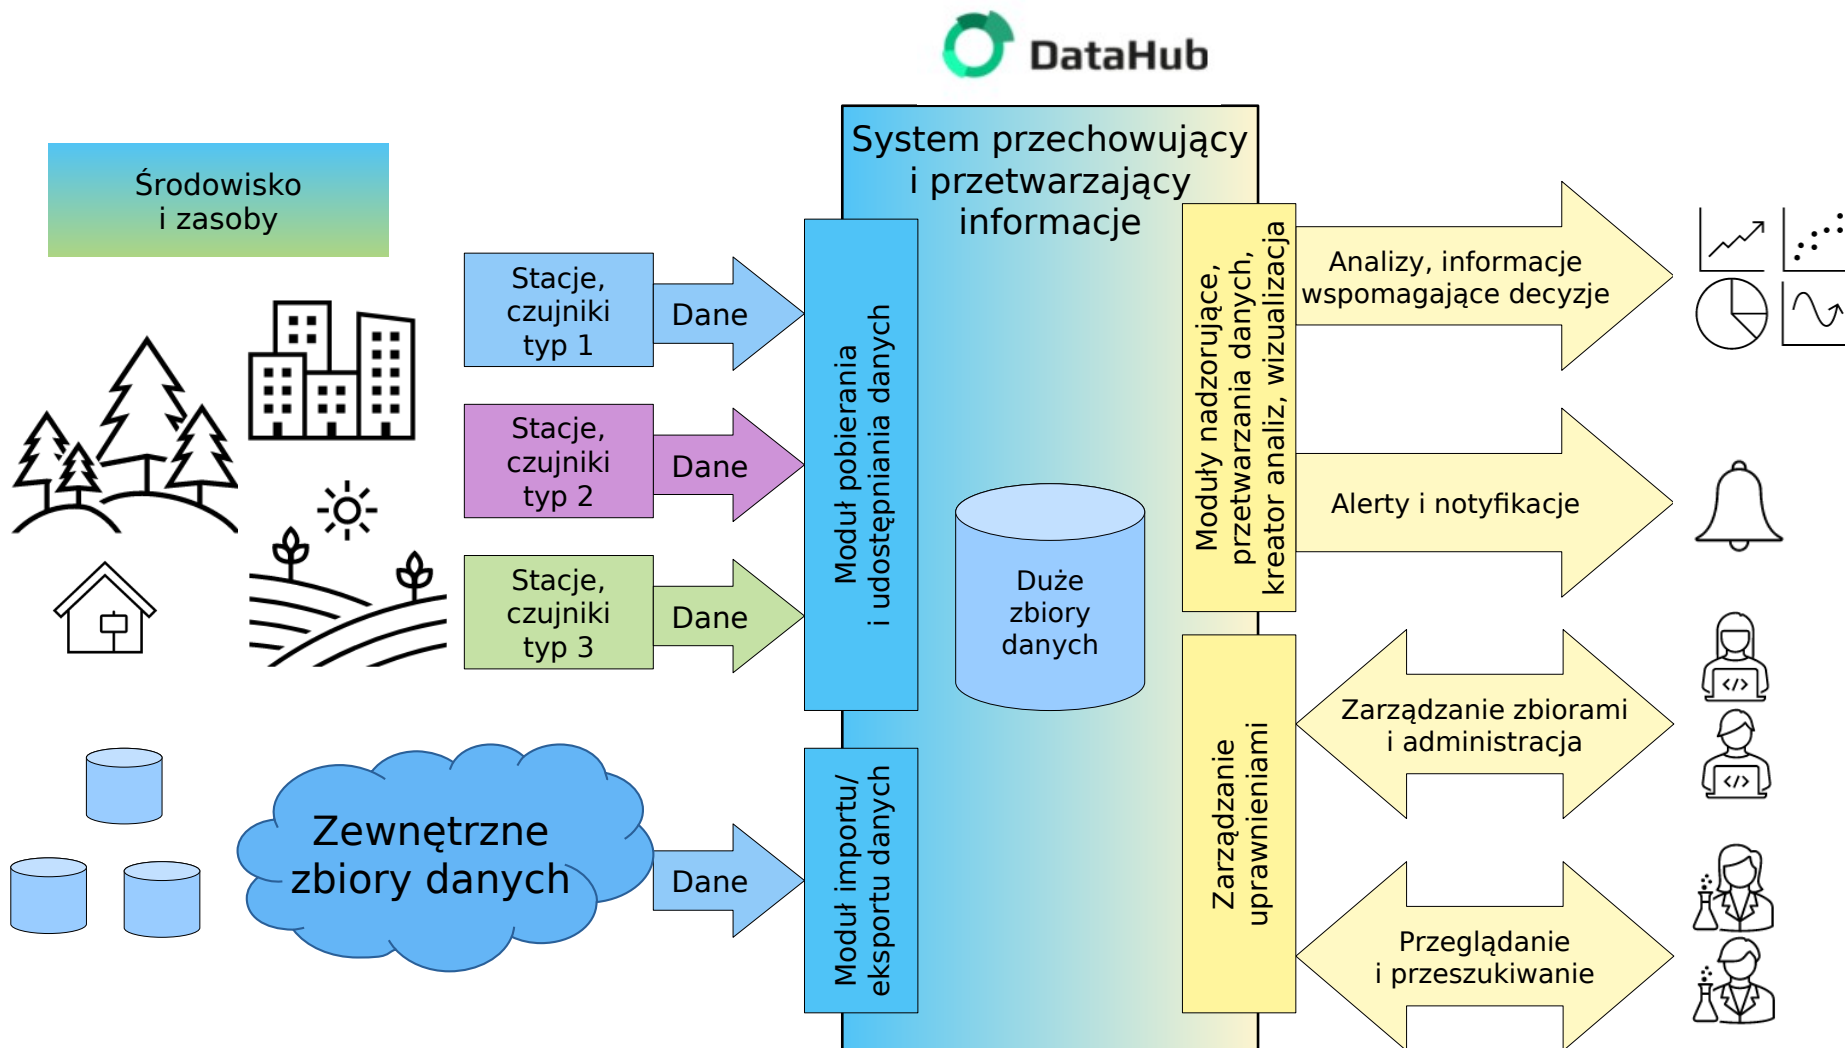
DataHub

Środowisko i zasoby

System przechowujący i przetwarzający informacje

Stacje, czujniki typ 1

Dane

Stacje, czujniki typ 2

Dane

Stacje, czujniki typ 3

Dane

Moduł pobierania i udostępniania danych

Duże zbiory danych

Moduły nadzorujące, przetwarzania danych, kreator analiz, wizualizacja

Analizy, informacje wspomagające decyzje

Alerty i notyfikacje

Zewnętrzne zbiory danych

Dane

Moduł importu/ eksportu danych

Zarządzanie uprawnieniami

Zarządzanie zbiorami i administracja

Przeglądanie i przeszukiwanie

</>